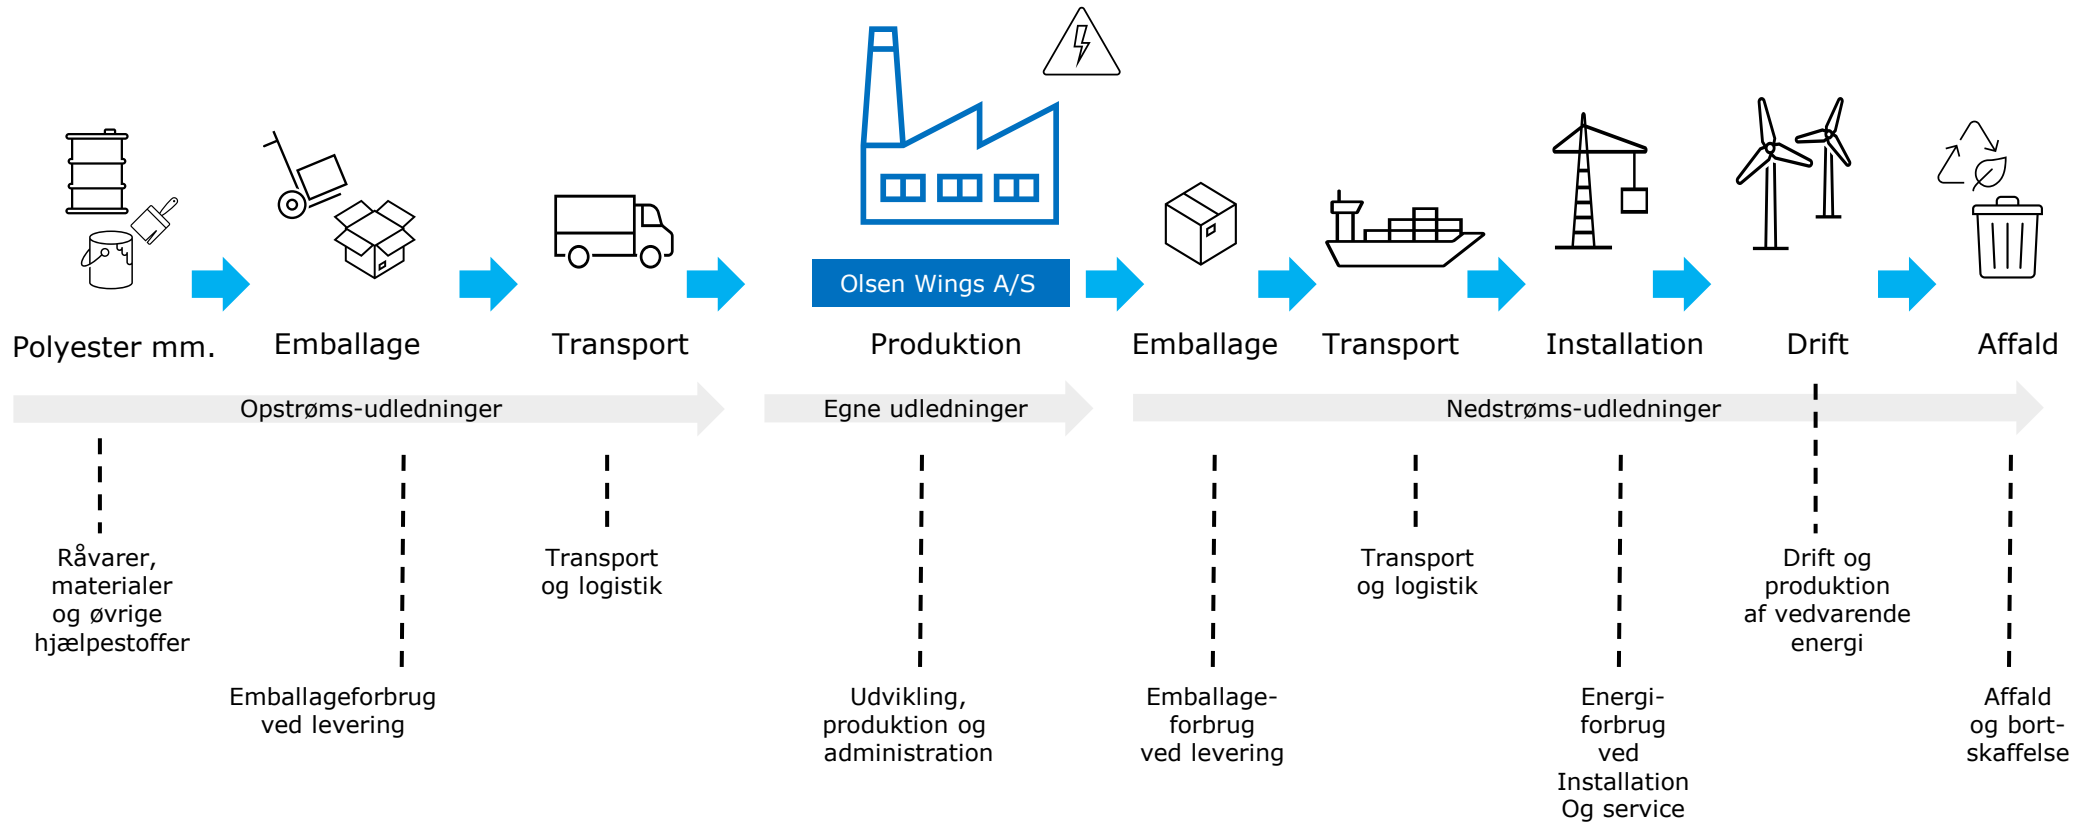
Olsen Wings A/S

Polyester mm.

Emballage

Transport

Produktion

Emballage

Transport

Installation

Drift

Affald

Opstrøms-udledninger

Egne udledninger

Nedstrøms-udledninger

Råvarer, materialer og øvrige hjælpestoffer

Emballageforbrug ved levering

Transport og logistik

Udvikling, produktion og administration

Emballage-forbrug ved levering

Transport og logistik

Energi-forbrug ved Installation Og service

Drift og produktion af vedvarende energi

Affald og bort-skaffelse